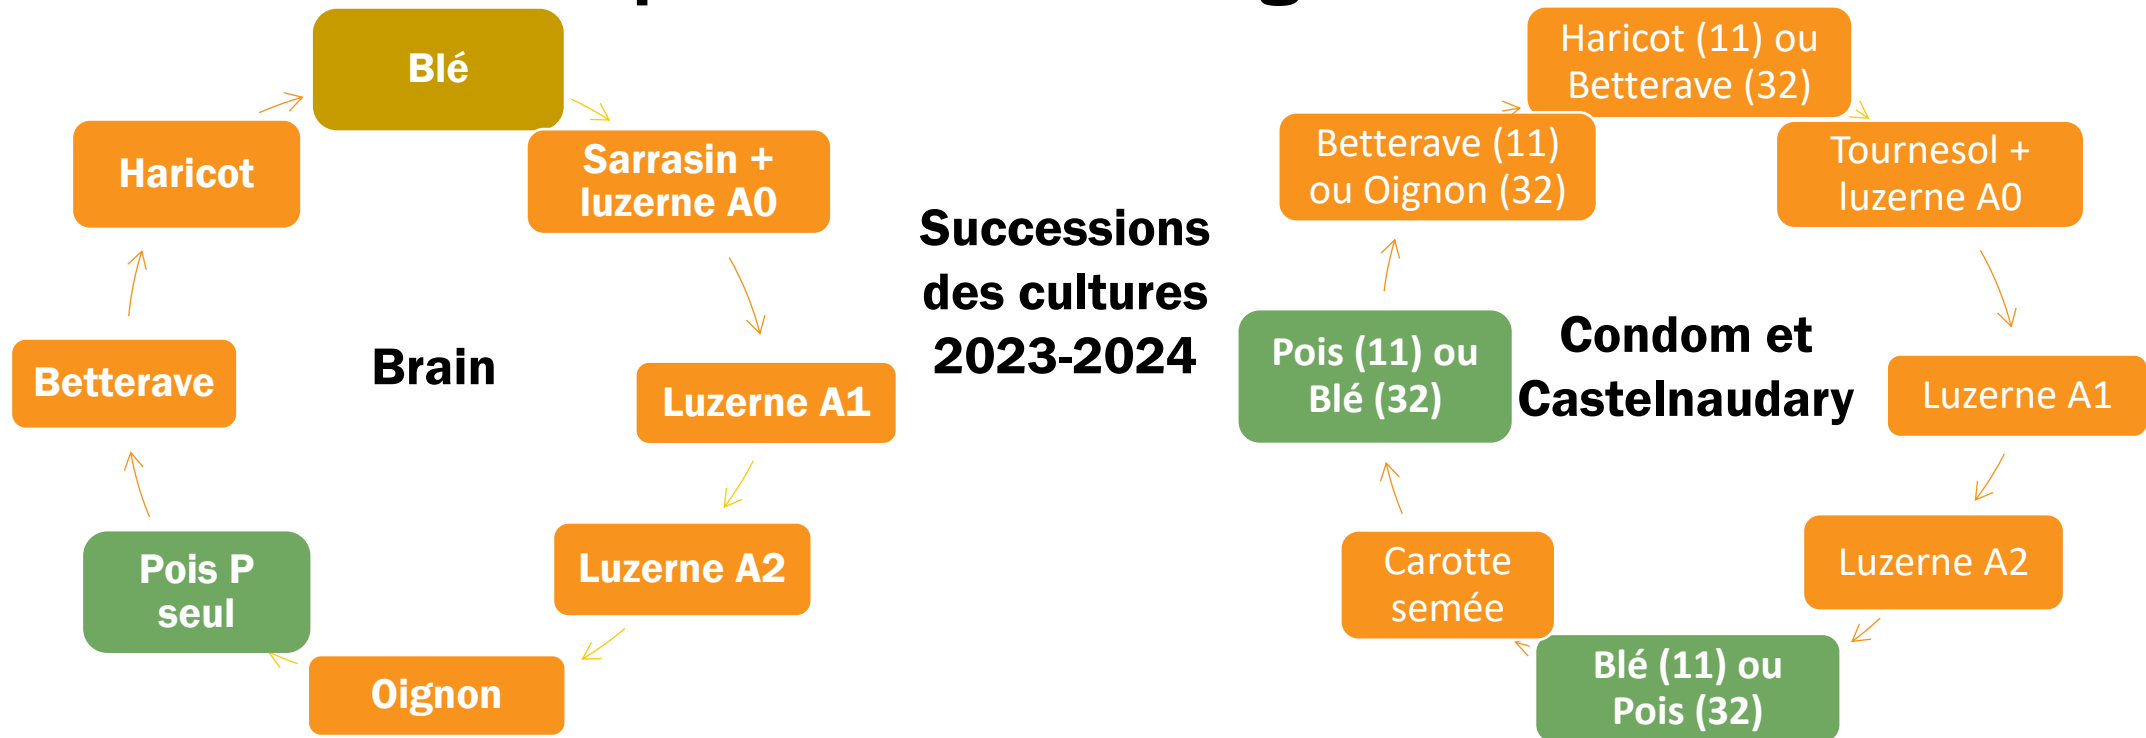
Blé

Sarrasin + luzerne A0

Luzerne A1

Luzerne A2

Oignon

Pois P seul

Betterave

Haricot

Brain

Successions des cultures 2023-2024

Haricot (11) ou Betterave (32)

Tournesol + luzerne A0

Luzerne A1

Luzerne A2

Blé (11) ou Pois (32)

Carotte semée

Pois (11) ou Blé (32)

Betterave (11) ou Oignon (32)

Condom et Castelnaudary